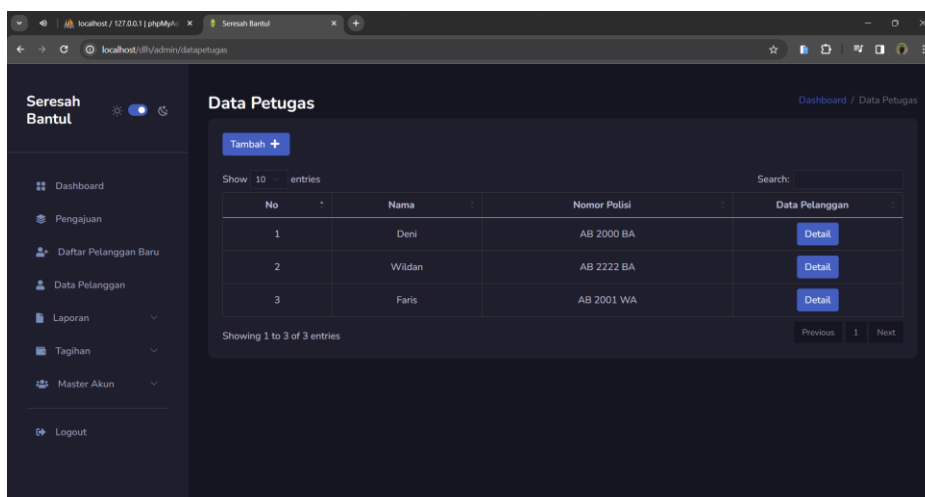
localhost / 127.0.0.1 | phpMyA ×
Seresah Bantul ×
localhost/dlh/admin/datapetugas

Seresah Bantul

Dashboard
Pengajuan
Daftar Pelanggan Baru
Data Pelanggan
Laporan
Tagihan
Master Akun
Logout

Data Petugas

Dashboard / Data Petugas

Tambah +

Show 10 entries

Search:

| No | Nama | Nomor Polisi | Data Pelanggan |
|---|---|---|---|
| 1 | Deni | AB 2000 BA | Detail |
| 2 | Wildan | AB 2222 BA | Detail |
| 3 | Faris | AB 2001 WA | Detail |

Showing 1 to 3 of 3 entries

Previous 1 Next